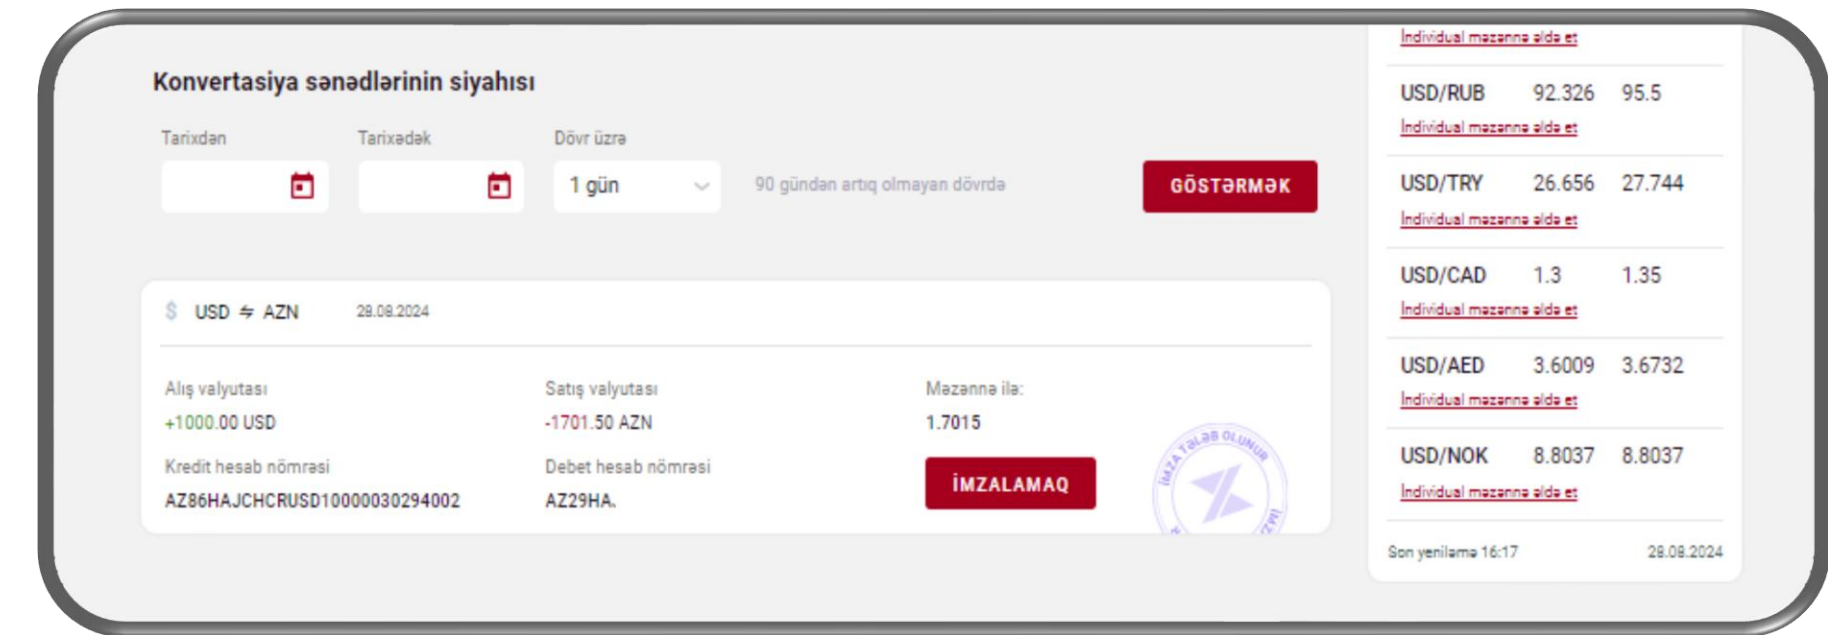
Konvertasiya sənədlərinin siyahısı

Tarixdən

Tarixədək

Dövr üzrə

1 gün

90 gündən artıq olmayan dövrdə

GÖSTƏRMƏK

$ USD ⇋ AZN 28.08.2024

Alış valyutası
+1000.00 USD

Satış valyutası
-1701.50 AZN

Məzənnə ilə:
1.7015

Kredit hesab nömrəsi
AZ86HAJCHCRUSD10000030294002

Debet hesab nömrəsi
AZ29HA.

İMZALAMAQ

İMZA TƏLƏB OLUNUR

İndividual məzənnə əldə et

| USD/RUB | 92.326 | 95.5 |
|---|---|---|

İndividual məzənnə əldə et

| USD/TRY | 26.656 | 27.744 |
|---|---|---|

İndividual məzənnə əldə et

| USD/CAD | 1.3 | 1.35 |
|---|---|---|

İndividual məzənnə əldə et

| USD/AED | 3.6009 | 3.6732 |
|---|---|---|

İndividual məzənnə əldə et

| USD/NOK | 8.8037 | 8.8037 |
|---|---|---|

İndividual məzənnə əldə et

Son yeniləmə 16:17 28.08.2024